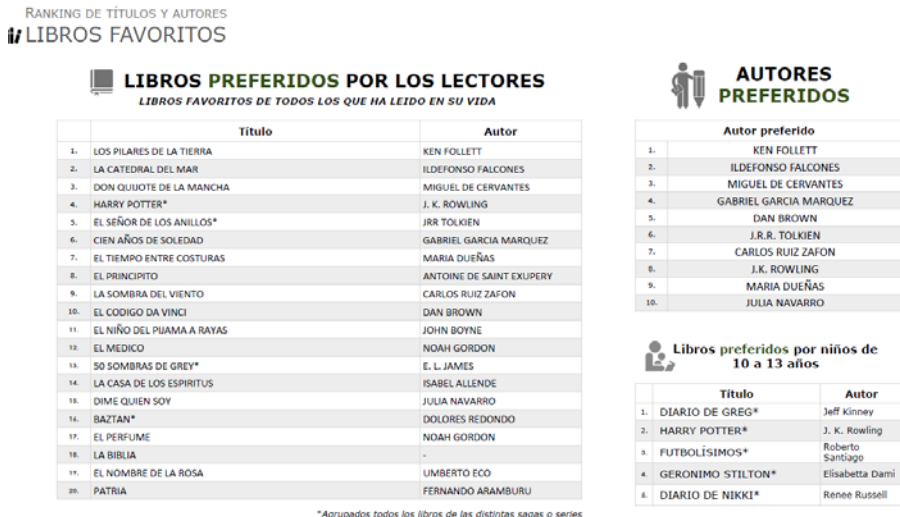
RANKING DE TÍTULOS Y AUTORES
LIBROS FAVORITOS

LIBROS PREFERIDOS POR LOS LECTORES
LIBROS FAVORITOS DE TODOS LOS QUE HA LEIDO EN SU VIDA

| | Título | Autor |
|---|---|---|
| 1. | LOS PILARES DE LA TIERRA | KEN FOLLETT |
| 2. | LA CATEDRAL DEL MAR | ILDEFONSO FALCONES |
| 3. | DON QUIJOTE DE LA MANCHA | MIGUEL DE CERVANTES |
| 4. | HARRY POTTER* | J. K. ROWLING |
| 5. | EL SEÑOR DE LOS ANILLOS* | JRR TOLKIEN |
| 6. | CIEN AÑOS DE SOLEDAD | GABRIEL GARCIA MARQUEZ |
| 7. | EL TIEMPO ENTRE COSTURAS | MARIA DUEÑAS |
| 8. | EL PRINCIPITO | ANTOINE DE SAINT EXUPERY |
| 9. | LA SOMBRA DEL VIENTO | CARLOS RUIZ ZAFON |
| 10. | EL CODIGO DA VINCI | DAN BROWN |
| 11. | EL NIÑO DEL PIJAMA A RAYAS | JOHN BOYNE |
| 12. | EL MEDICO | NOAH GORDON |
| 13. | 50 SOMBRAS DE GREY* | E. L. JAMES |
| 14. | LA CASA DE LOS ESPIRITUS | ISABEL ALLENDE |
| 15. | DIME QUIEN SOY | JULIA NAVARRO |
| 16. | BAZTAN* | DOLORES REDONDO |
| 17. | EL PERFUME | NOAH GORDON |
| 18. | LA BIBLIA | - |
| 19. | EL NOMBRE DE LA ROSA | UMBERTO ECO |
| 20. | PATRIA | FERNANDO ARAMBURU |

*Agrupados todos los libros de las distintas sagas o series

AUTORES PREFERIDOS

| | Autor preferido |
|---|---|
| 1. | KEN FOLLETT |
| 2. | ILDEFONSO FALCONES |
| 3. | MIGUEL DE CERVANTES |
| 4. | GABRIEL GARCIA MARQUEZ |
| 5. | DAN BROWN |
| 6. | J.R.R. TOLKIEN |
| 7. | CARLOS RUIZ ZAFON |
| 8. | J.K. ROWLING |
| 9. | MARIA DUEÑAS |
| 10. | JULIA NAVARRO |

Libros preferidos por niños de 10 a 13 años

| | Título | Autor |
|---|---|---|
| 1. | DIARIO DE GREG* | Jeff Kinney |
| 2. | HARRY POTTER* | J. K. Rowling |
| 3. | FUTBOLÍSIMOS* | Roberto Santiago |
| 4. | GERONIMO STILTON* | Elisabetta Dami |
| 5. | DIARIO DE NIKKI* | Renee Russell |